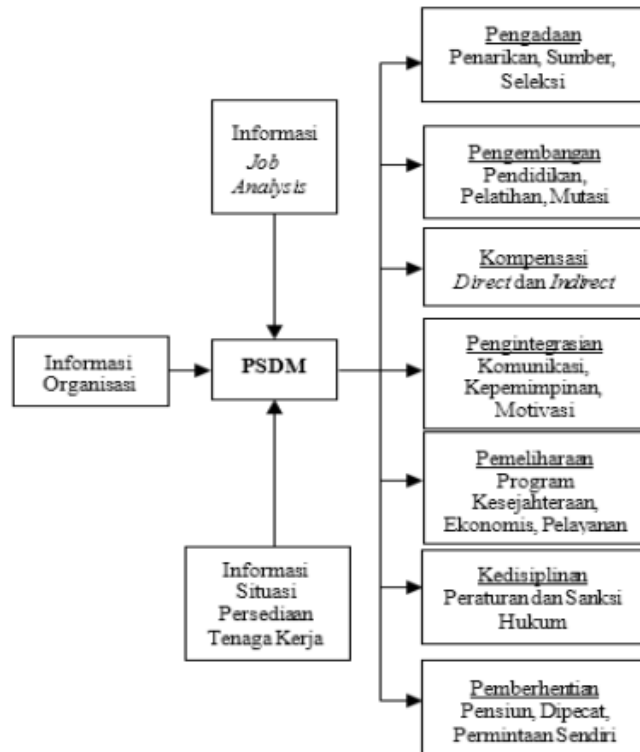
Informasi
Job Analysis

Informasi Organisasi

PSDM

Informasi Situasi Persediaan Tenaga Kerja

Pengadaan
Penarikan, Sumber, Seleksi

Pengembangan
Pendidikan, Pelatihan, Mutasi

Kompensasi
Direct dan Indirect

Pengintegrasian
Komunikasi, Kepemimpinan, Motivasi

Pemeliharaan
Program Kesejahteraan, Ekonomis, Pelayanan

Kedisiplinan
Peraturan dan Sanksi Hukum

Pemberhentian
Pensiun, Dipecat, Permintaan Sendiri